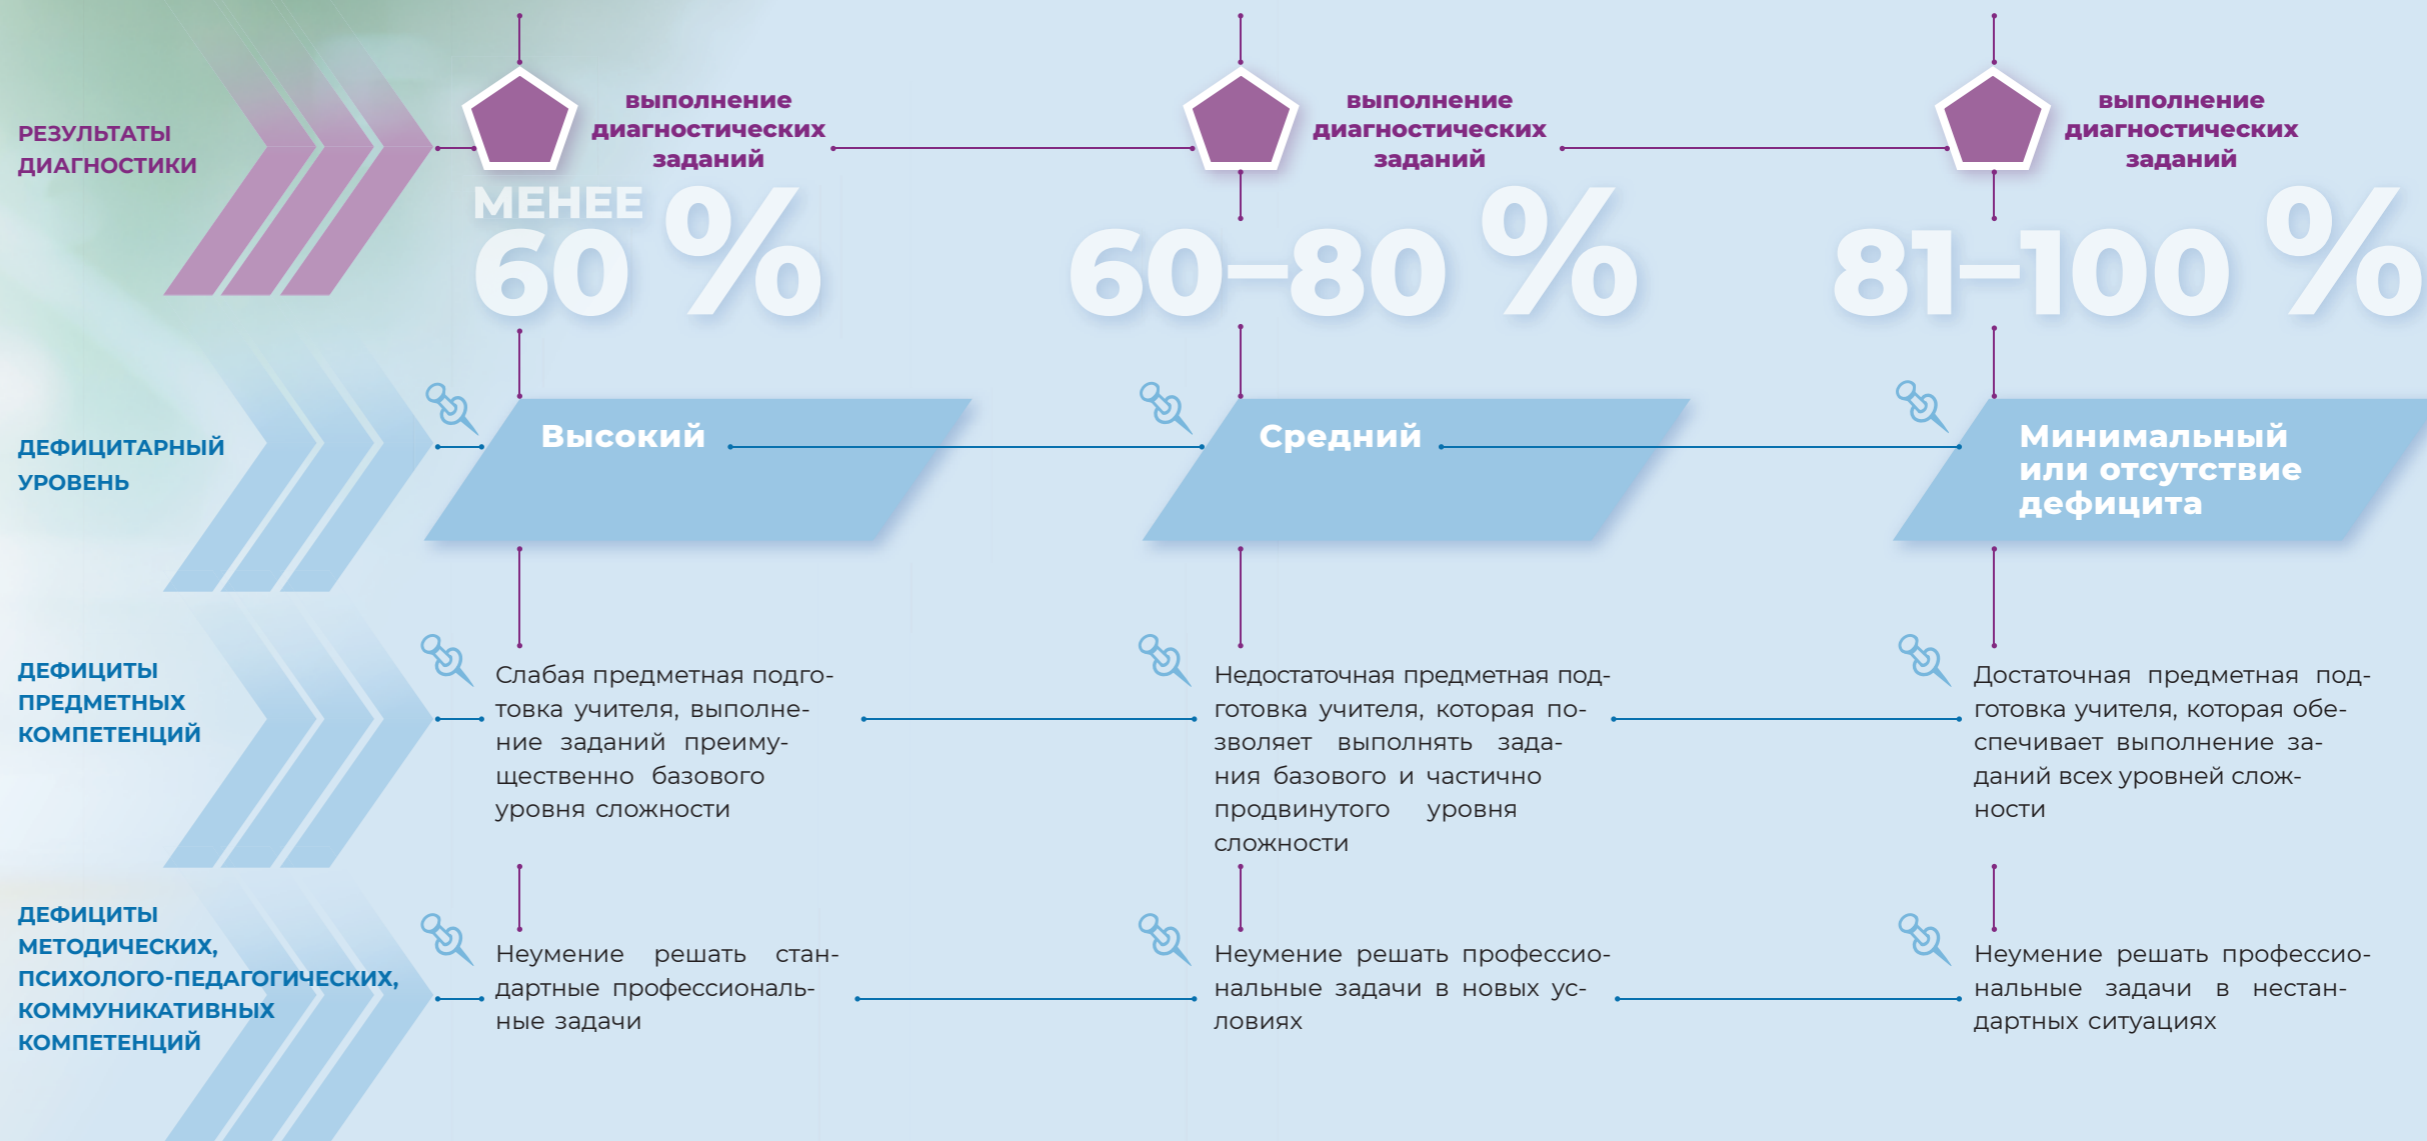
РЕЗУЛЬТАТЫ ДИАГНОСТИКИ

выполнение диагностических заданий

МЕНЕЕ 60 %

выполнение диагностических заданий

60–80 %

выполнение диагностических заданий

81–100 %

ДЕФИЦИТАРНЫЙ УРОВЕНЬ

Высокий

Средний

Минимальный или отсутствие дефицита

ДЕФИЦИТЫ ПРЕДМЕТНЫХ КОМПЕТЕНЦИЙ

Слабая предметная подготовка учителя, выполнение заданий преимущественно базового уровня сложности

Недостаточная предметная подготовка учителя, которая позволяет выполнять задания базового и частично продвинутого уровня сложности

Достаточная предметная подготовка учителя, которая обеспечивает выполнение заданий всех уровней сложности

ДЕФИЦИТЫ МЕТОДИЧЕСКИХ, ПСИХОЛОГО-ПЕДАГОГИЧЕСКИХ, КОММУНИКАТИВНЫХ КОМПЕТЕНЦИЙ

Неумение решать стандартные профессиональные задачи

Неумение решать профессиональные задачи в новых условиях

Неумение решать профессиональные задачи в нестандартных ситуациях